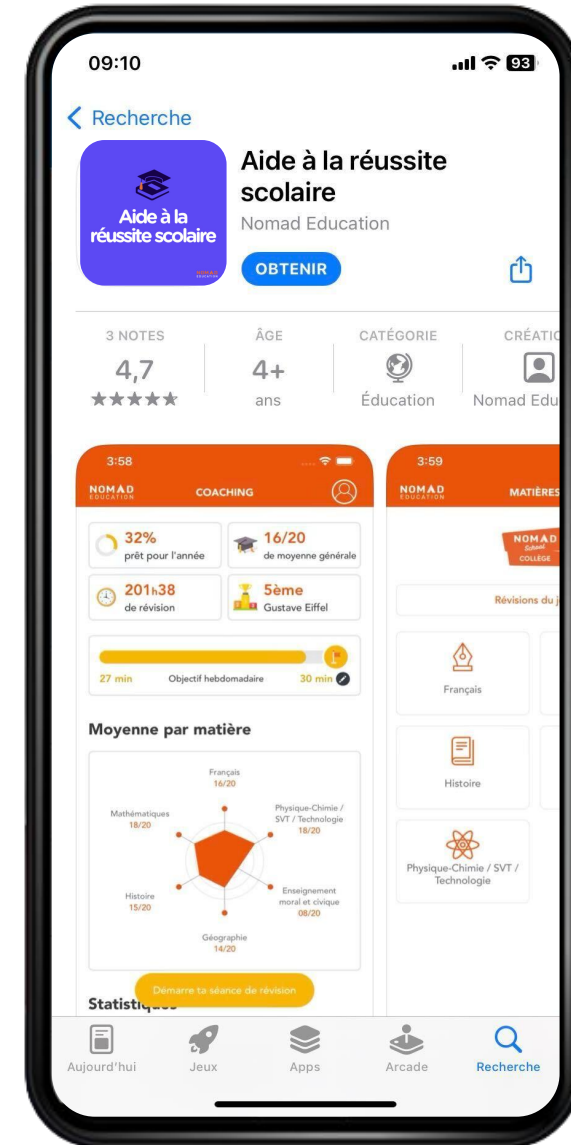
09:10

93

Recherche

Aide à la réussite scolaire

Aide à la réussite scolaire

Nomad Education

OBTENIR

3 NOTES
4,7
★★★★★

ÂGE
4+
ans

CATÉGORIE
Éducation

CRÉATIC
Nomad Edu

3:58

NOMAD EDUCATION

COACHING

32%
prêt pour l'année

16/20
de moyenne générale

201h38
de révision

5ème
Gustave Eiffel

27 min
Objectif hebdomadaire
30 min

Moyenne par matière

Français
16/20

Physique-Chimie / SVT / Technologie
18/20

Mathématiques
18/20

Histoire
15/20

Enseignement moral et civique
08/20

Géographie
14/20

Démarre ta séance de révision

Statistiques

3:59

NOMAD EDUCATION

MATIÈRES

NOMAD
COLLÈGE

Révisions du j

Français

Histoire

Physique-Chimie / SVT / Technologie

Aujourd'hui

Jeux

Apps

Arcade

Recherche